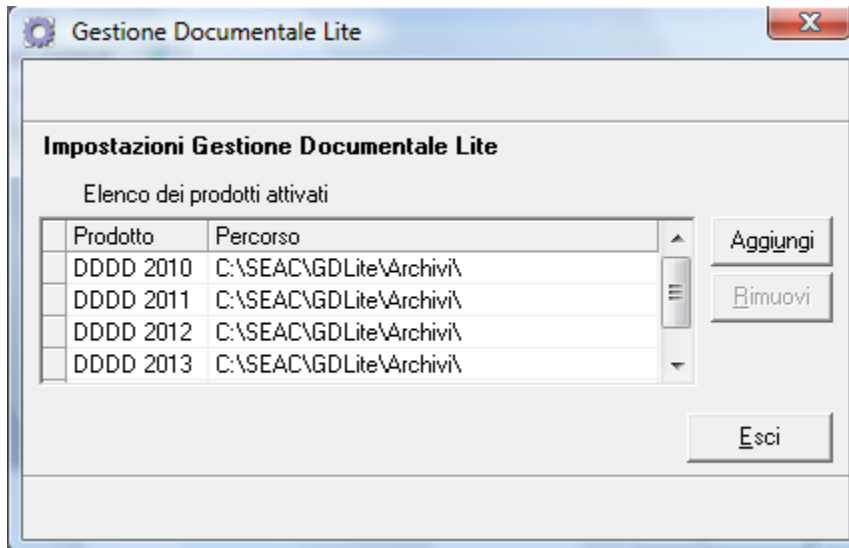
Gestione Documentale Lite

Impostazioni Gestione Documentale Lite

Elenco dei prodotti attivati

| Prodotto | Percorso |
|---|---|
| DDDD 2010 | C:\SEAC\GDLite\Archivi\ |
| DDDD 2011 | C:\SEAC\GDLite\Archivi\ |
| DDDD 2012 | C:\SEAC\GDLite\Archivi\ |
| DDDD 2013 | C:\SEAC\GDLite\Archivi\ |

Aggiungi

Rimuovi

Esci